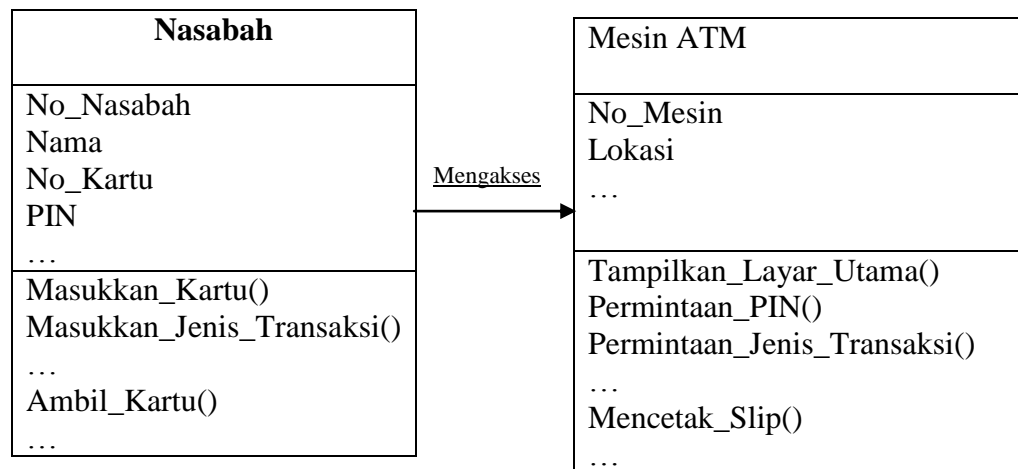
**Nasabah**

No_Nasabah
Nama
No_Kartu
PIN
…

Masukkan_Kartu()
Masukkan_Jenis_Transaksi()
…
Ambil_Kartu()
…

Mengakses

Mesin ATM

No_Mesin
Lokasi
…

Tampilkan_Layar_Utama()
Permintaan_PIN()
Permintaan_Jenis_Transaksi()
…
Mencetak_Slip()
…